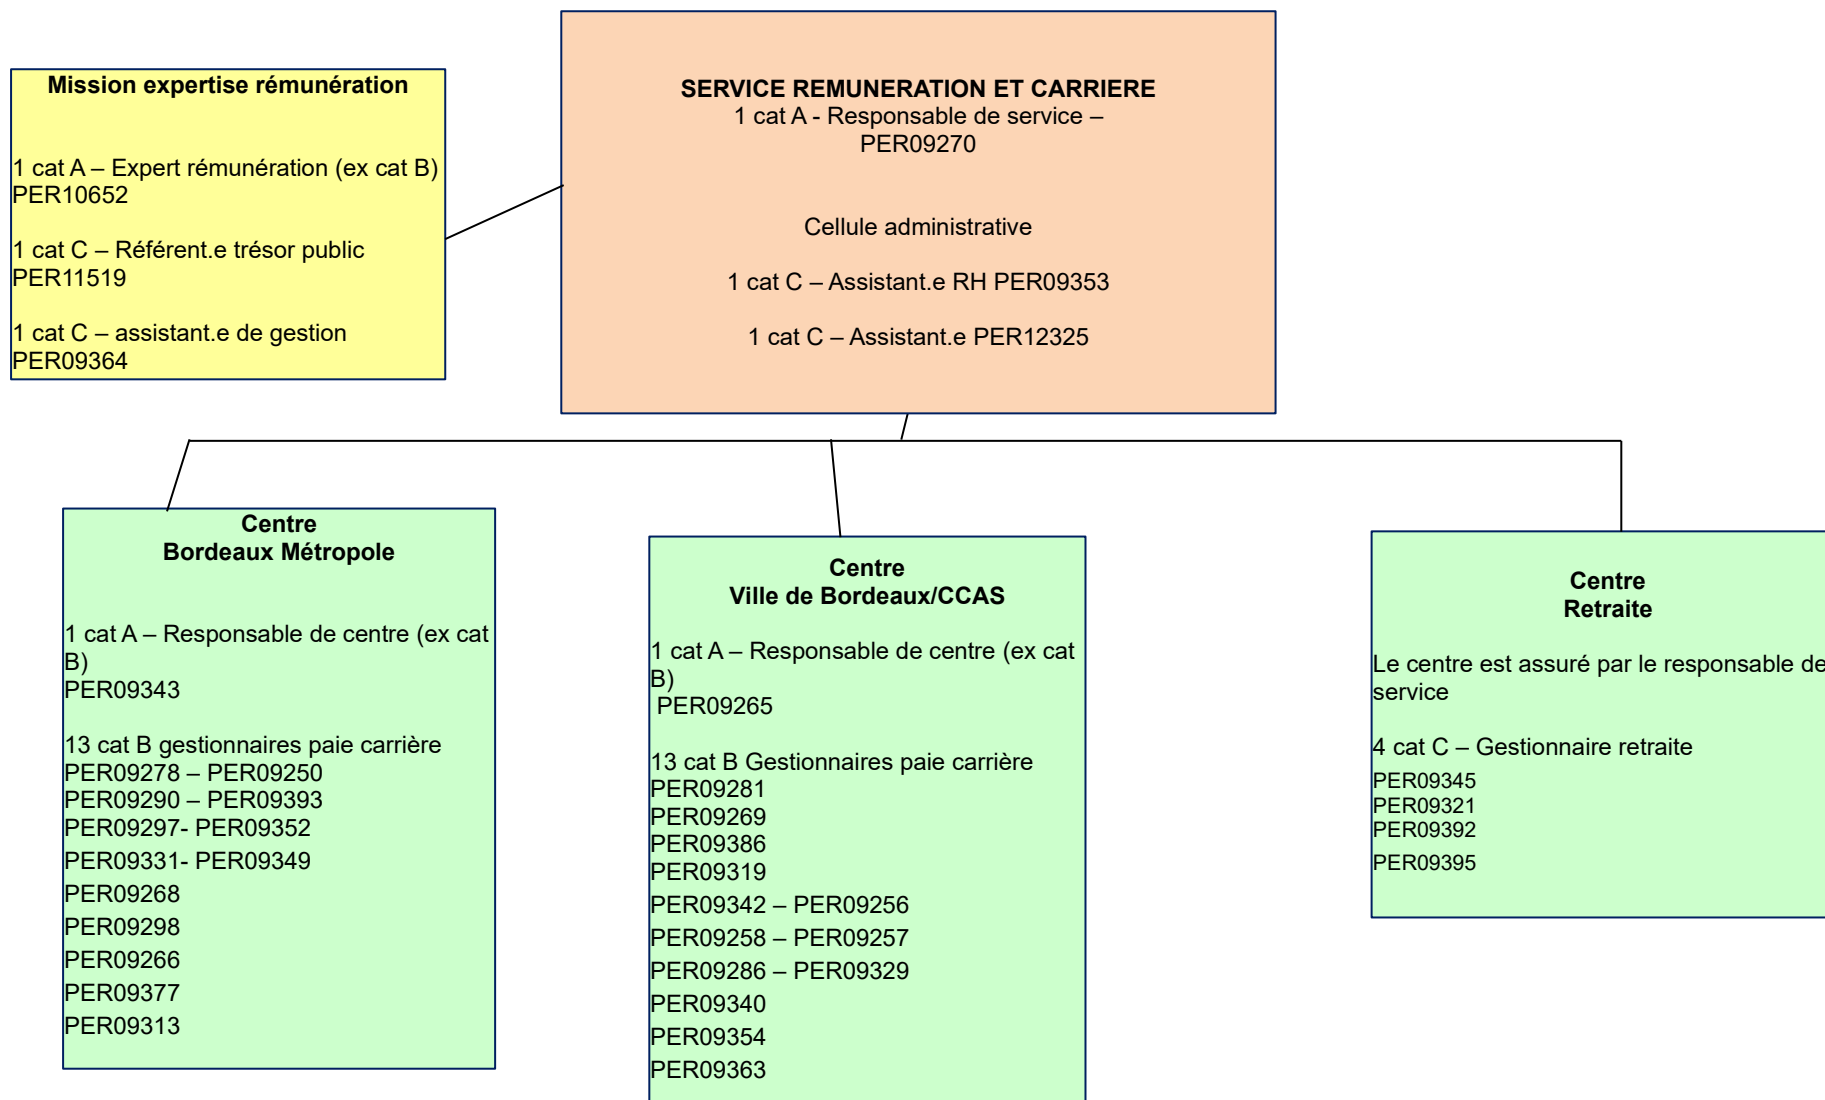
SERVICE REMUNERATION ET CARRIERE
1 cat A - Responsable de service – PER09270

Cellule administrative

1 cat C – Assistant.e RH PER09353

1 cat C – Assistant.e PER12325

Mission expertise rémunération

1 cat A – Expert rémunération (ex cat B) PER10652

1 cat C – Référent.e trésor public PER11519

1 cat C – assistant.e de gestion PER09364

Centre
Bordeaux Métropole

1 cat A – Responsable de centre (ex cat B)
PER09343

13 cat B gestionnaires paie carrière
PER09278 – PER09250
PER09290 – PER09393
PER09297- PER09352
PER09331- PER09349
PER09268
PER09298
PER09266
PER09377
PER09313

Centre
Ville de Bordeaux/CCAS

1 cat A – Responsable de centre (ex cat B)
PER09265

13 cat B Gestionnaires paie carrière
PER09281
PER09269
PER09386
PER09319
PER09342 – PER09256
PER09258 – PER09257
PER09286 – PER09329
PER09340
PER09354
PER09363

Centre
Retraite

Le centre est assuré par le responsable de service

4 cat C – Gestionnaire retraite
PER09345
PER09321
PER09392
PER09395